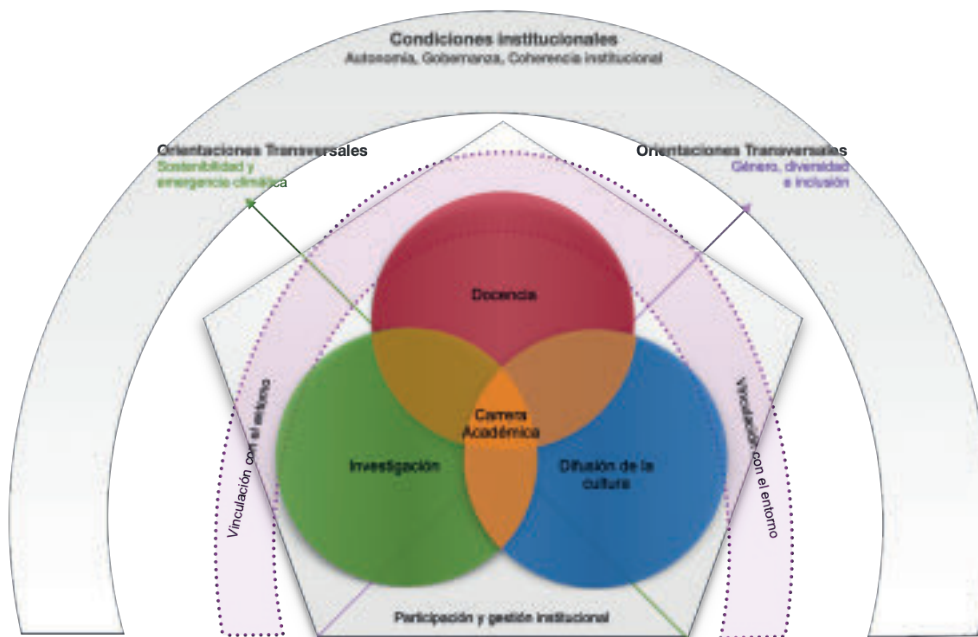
Condiciones institucionales
Autonomía, Gobernanza, Coherencia institucional

Orientaciones Transversales
Sostenibilidad y emergencia climática

Orientaciones Transversales
Género, diversidad e inclusión

Docencia

Investigación

Carrera Académica

Difusión de la cultura

Vinculación con el entorno

Vinculación con el entorno

Participación y gestión institucional